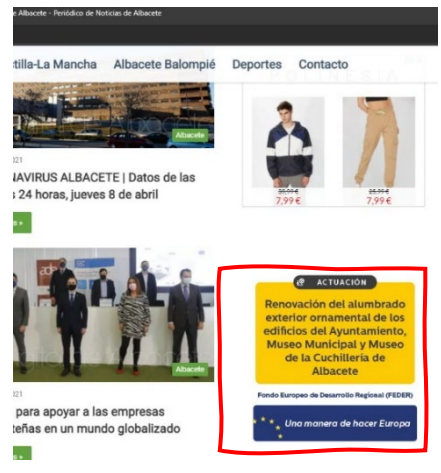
e Albacete - Periódico de Noticias de Albacete

tilla-La Mancha Albacete Balompié Deportes Contacto

POLINESIA

Albacete

21

NAVIRUS ALBACETE | Datos de las 24 horas, jueves 8 de abril

s »

39,99 €
7,99 €

25,99 €
7,99 €

Albacete

para apoyar a las empresas teñas en un mundo globalizado

s »

ACTUACIÓN

Renovación del alumbrado exterior ornamental de los edificios del Ayuntamiento, Museo Municipal y Museo de la Cuchillería de Albacete

Fondo Europeo de Desarrollo Regional (FEDER)

Una manera de hacer Europa